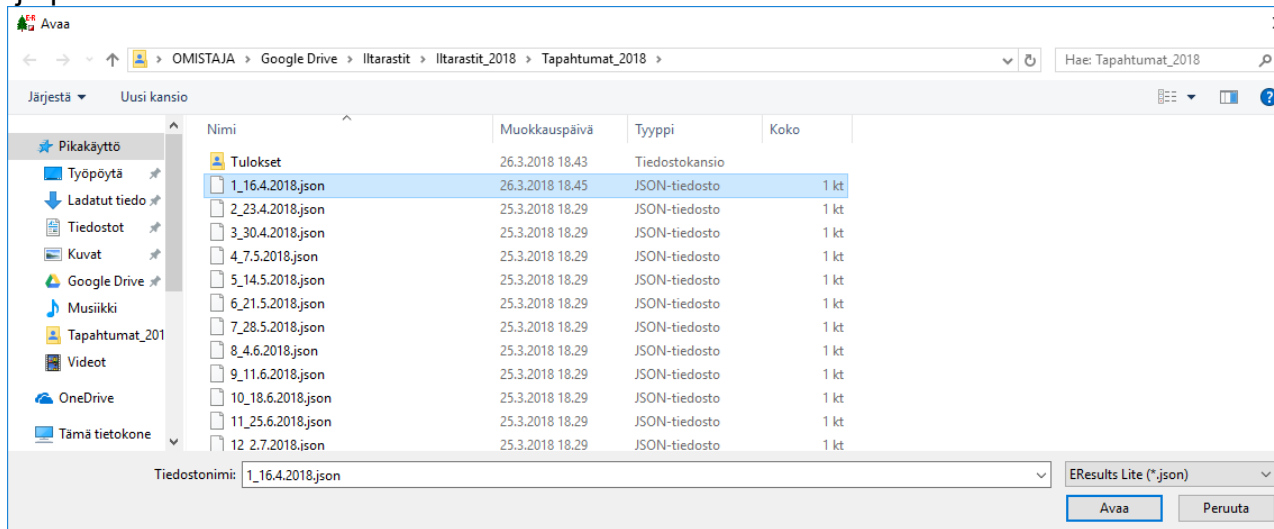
Avaa

OMISTAJA > Google Drive > Iltarastit > Iltarastit_2018 > Tapahtumat_2018 >

Hae: Tapahtumat_2018

Järjestä ▾ Uusi kansio

Pikakäyttö
Työpöytä
Ladatut tiedo
Tiedostot
Kuvat
Google Drive
Musiikki
Tapahtumat_201
Videot
OneDrive
Tämä tietokone

| Nimi | Muokkauspäivä | Tyyppi | Koko |
|---|---|---|---|
| Tulokset | 26.3.2018 18.43 | Tiedostokansio | |
| 1_16.4.2018.json | 26.3.2018 18.45 | JSON-tiedosto | 1 kt |
| 2_23.4.2018.json | 25.3.2018 18.29 | JSON-tiedosto | 1 kt |
| 3_30.4.2018.json | 25.3.2018 18.29 | JSON-tiedosto | 1 kt |
| 4_7.5.2018.json | 25.3.2018 18.29 | JSON-tiedosto | 1 kt |
| 5_14.5.2018.json | 25.3.2018 18.29 | JSON-tiedosto | 1 kt |
| 6_21.5.2018.json | 25.3.2018 18.29 | JSON-tiedosto | 1 kt |
| 7_28.5.2018.json | 25.3.2018 18.29 | JSON-tiedosto | 1 kt |
| 8_4.6.2018.json | 25.3.2018 18.29 | JSON-tiedosto | 1 kt |
| 9_11.6.2018.json | 25.3.2018 18.29 | JSON-tiedosto | 1 kt |
| 10_18.6.2018.json | 25.3.2018 18.29 | JSON-tiedosto | 1 kt |
| 11_25.6.2018.json | 25.3.2018 18.29 | JSON-tiedosto | 1 kt |
| 12_2.7.2018.json | 25.3.2018 18.29 | JSON-tiedosto | 1 kt |

Tiedostonimi: 1_16.4.2018.json

EResults Lite (*.json)

Avaa Peruuta